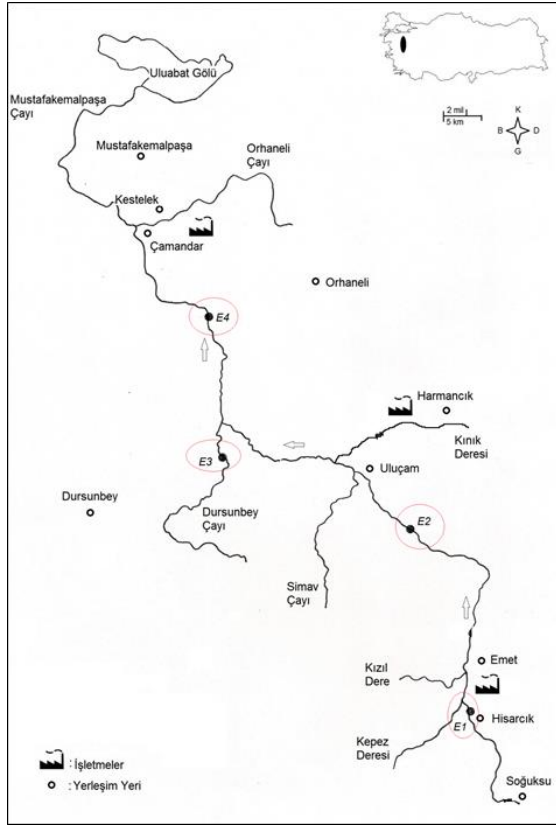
Uluabat Gölü

Mustafakemalpaşa Çayı

2 mil
5 km

K
B D
G

Mustafakemalpaşa

Orhaneli Çayı

Kestelek

Çamandar

Orhaneli

E4

Harmancık

Kınık Deresi

E3

Uluçam

Dursunbey

Dursunbey Çayı

E2

Simav Çayı

Emet

Kızıl Dere

E1

Hisarcık

Kepez Deresi

: İşletmeler

: Yerleşim Yeri

Soğuksu